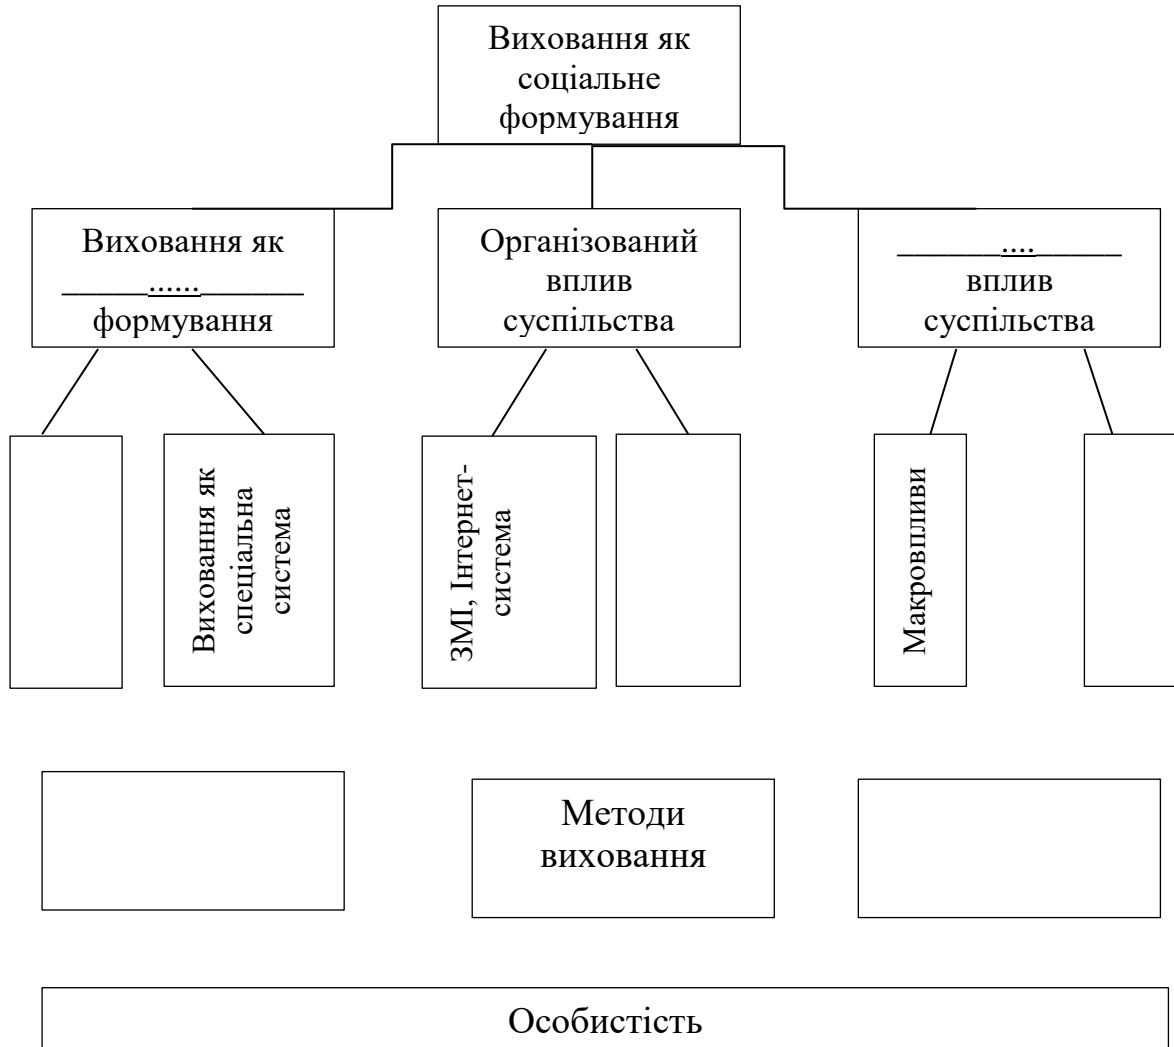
Виховання як соціальне формування

Виховання як ______......_______ формування

Організований вплив суспільства

______....______ вплив суспільства

Виховання як спеціальна система

ЗМІ, Інтернет-система

Макровпливи

Методи виховання

Особистість